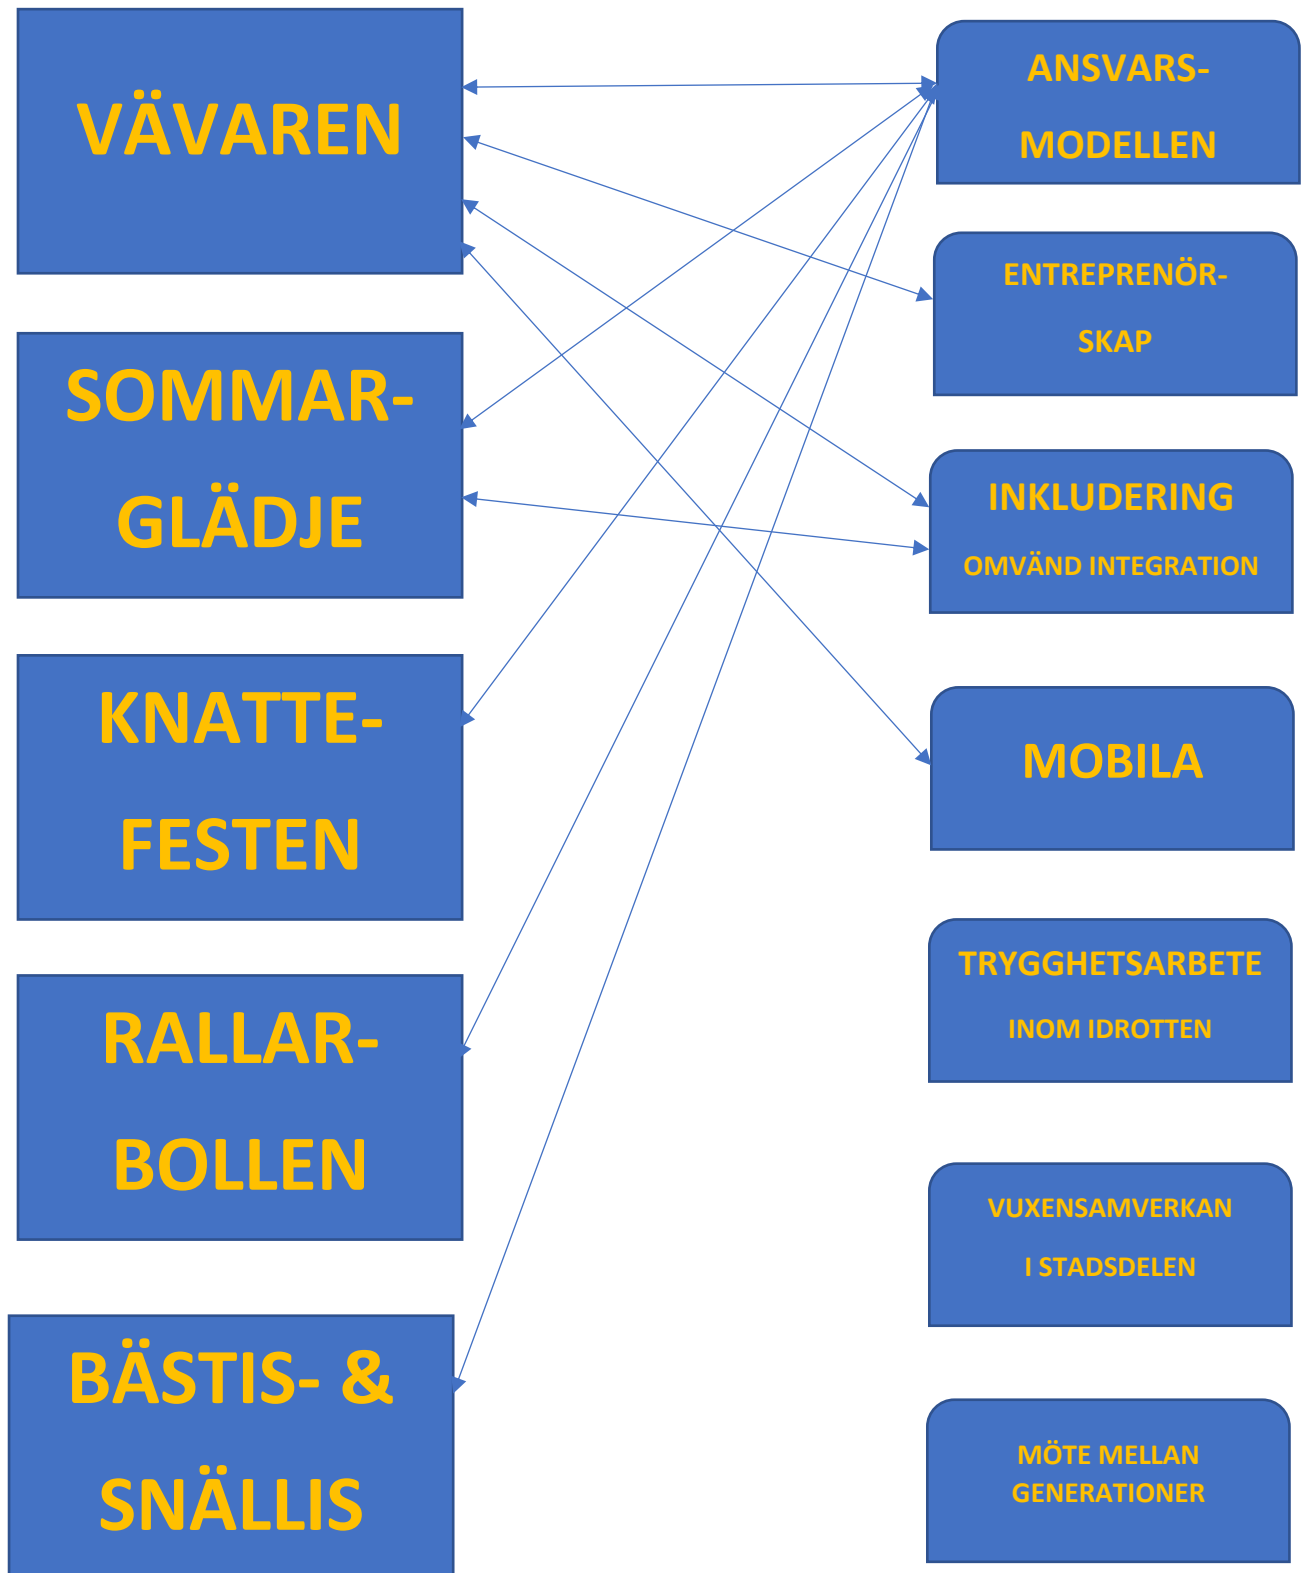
VÄVAREN

SOMMAR-
GLÄDJE

KNATTE-
FESTEN

RALLAR-
BOLLEN

BÄSTIS- &
SNÄLLIS

ANSVARS-
MODELLEN

ENTREPRENÖR-
SKAP

INKLUDERING
OMVÄND INTEGRATION

MOBILA

TRYGGHETSARBETE
INOM IDROTTEN

VUXENSAMVERKAN
I STADSDELEN

MÖTE MELLAN
GENERATIONER